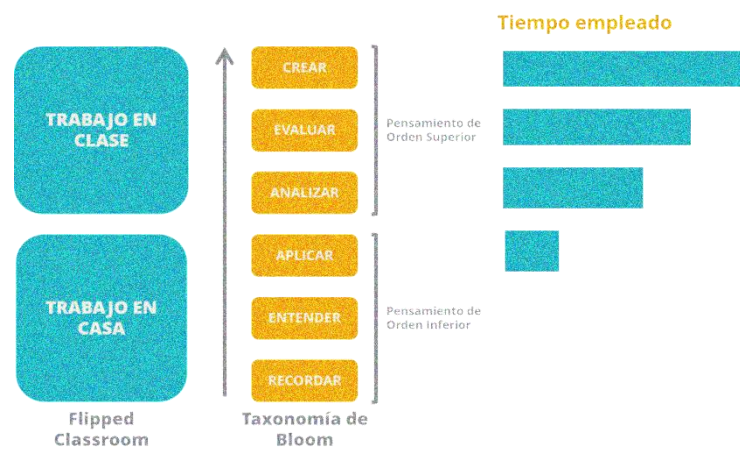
TRABAJO EN CLASE

TRABAJO EN CASA

Flipped Classroom

CREAR

EVALUAR

ANALIZAR

APLICAR

ENTENDER

RECORDAR

Taxonomía de Bloom

Pensamiento de Orden Superior

Pensamiento de Orden Inferior

Tiempo empleado